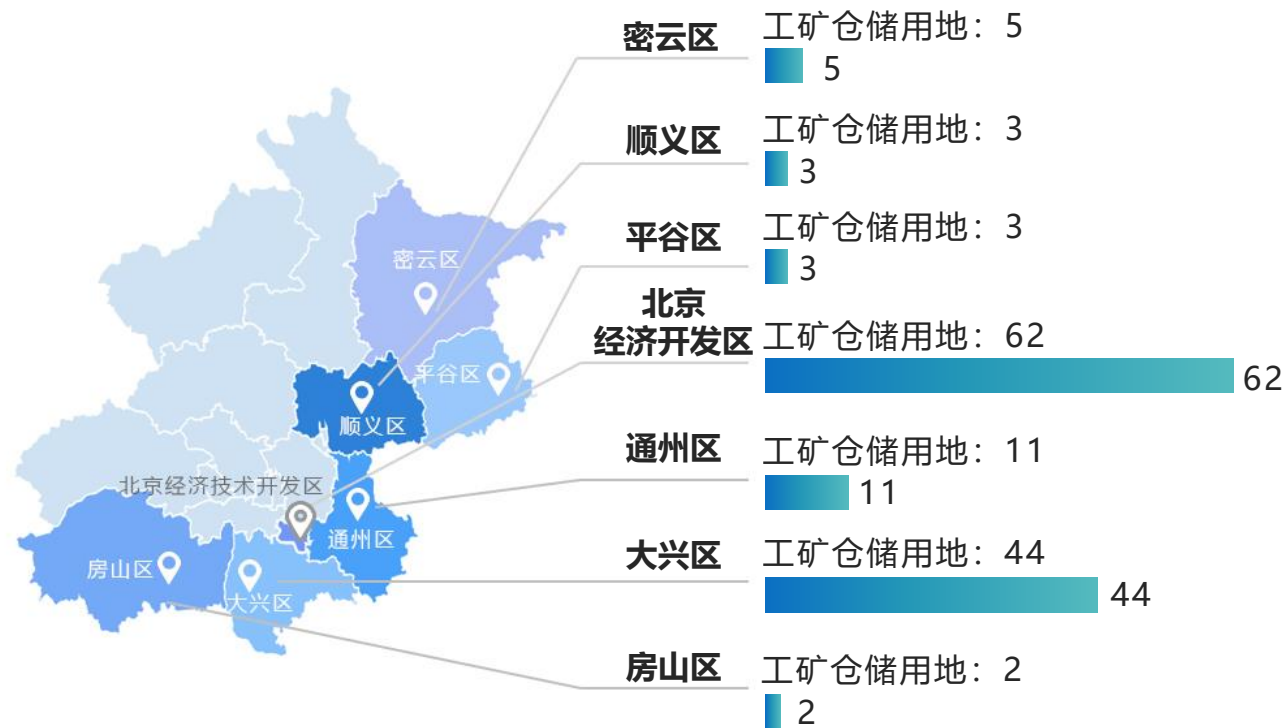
密云区
工矿仓储用地：5
5

顺义区
工矿仓储用地：3
3

平谷区
工矿仓储用地：3
3

北京
经济开发区
工矿仓储用地：62
62

通州区
工矿仓储用地：11
11

大兴区
工矿仓储用地：44
44

房山区
工矿仓储用地：2
2

密云区
平谷区
顺义区
北京经济技术开发区
通州区
房山区
大兴区